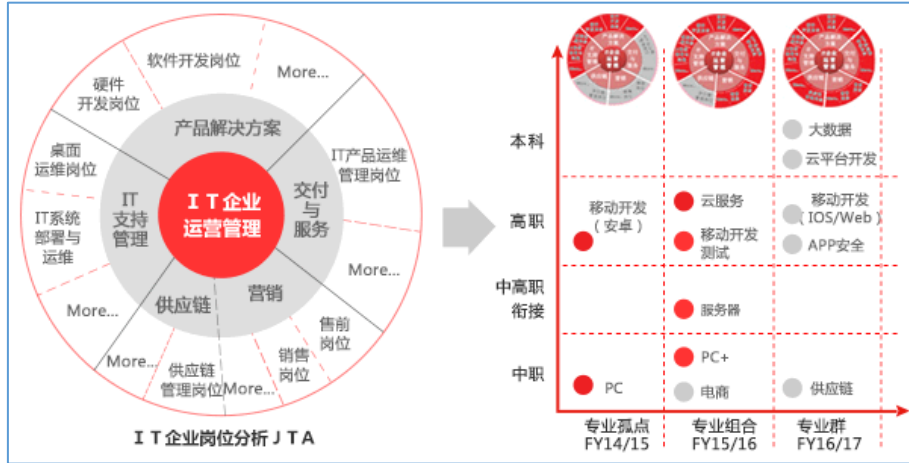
软件开发岗位

More...

硬件开发岗位

产品解决方案

桌面运维岗位

IT产品运维管理岗位

IT系统部署与运维

IT支持管理

IT企业运营管理

交付与服务

More...

More...

供应链

营销

售前岗位

More...

供应链管理岗位

More...

销售岗位

IT企业岗位分析JTA

本科

大数据

云平台开发

高职

移动开发（安卓）

云服务

移动开发测试

移动开发（IOS/Web）

APP安全

中高职衔接

服务器

中职

PC

PC+

电商

供应链

专业孤点 FY14/15

专业组合 FY15/16

专业群 FY16/17